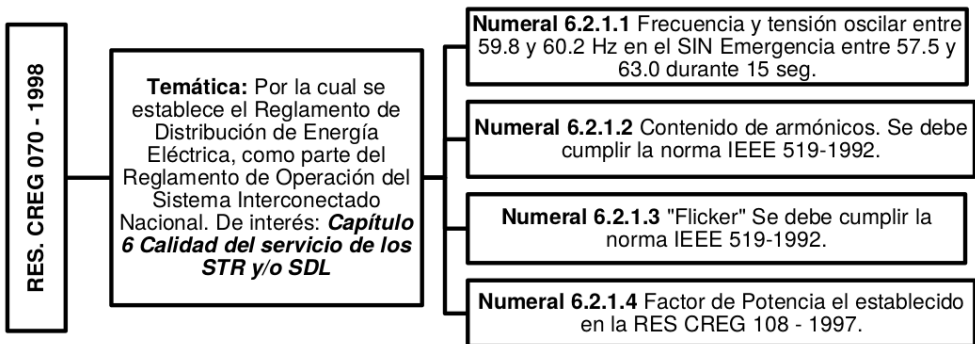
RES. CREG 070 - 1998

Temática: Por la cual se establece el Reglamento de Distribución de Energía Eléctrica, como parte del Reglamento de Operación del Sistema Interconectado Nacional. De interés: Capítulo 6 Calidad del servicio de los STR y/o SDL

Numeral 6.2.1.1 Frecuencia y tensión oscilar entre 59.8 y 60.2 Hz en el SIN Emergencia entre 57.5 y 63.0 durante 15 seg.

Numeral 6.2.1.2 Contenido de armónicos. Se debe cumplir la norma IEEE 519-1992.

Numeral 6.2.1.3 "Flicker" Se debe cumplir la norma IEEE 519-1992.

Numeral 6.2.1.4 Factor de Potencia el establecido en la RES CREG 108 - 1997.